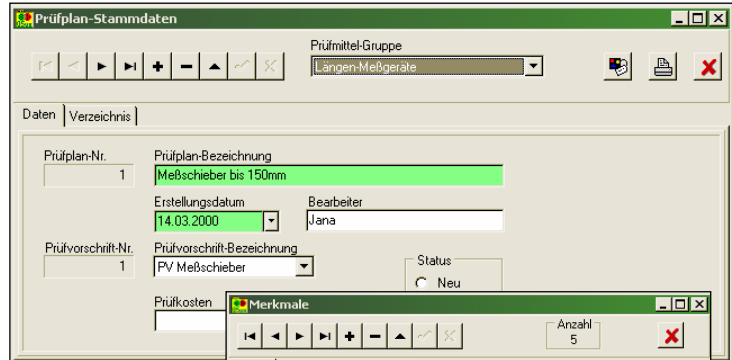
Prüfplan-Stammdaten

Prüfmittel-Gruppe

Längen-Meßgeräte

Daten | Verzeichnis

Prüfplan-Nr.
1

Prüfplan-Bezeichnung
Meßschieber bis 150mm

Erstellungsdatum
14.03.2000

Bearbeiter
Jana

Prüfvorschrift-Nr.
1

Prüfvorschrift-Bezeichnung
PV Meßschieber

Status
Neu

Prüfkosten

Merkmale

Anzahl
5